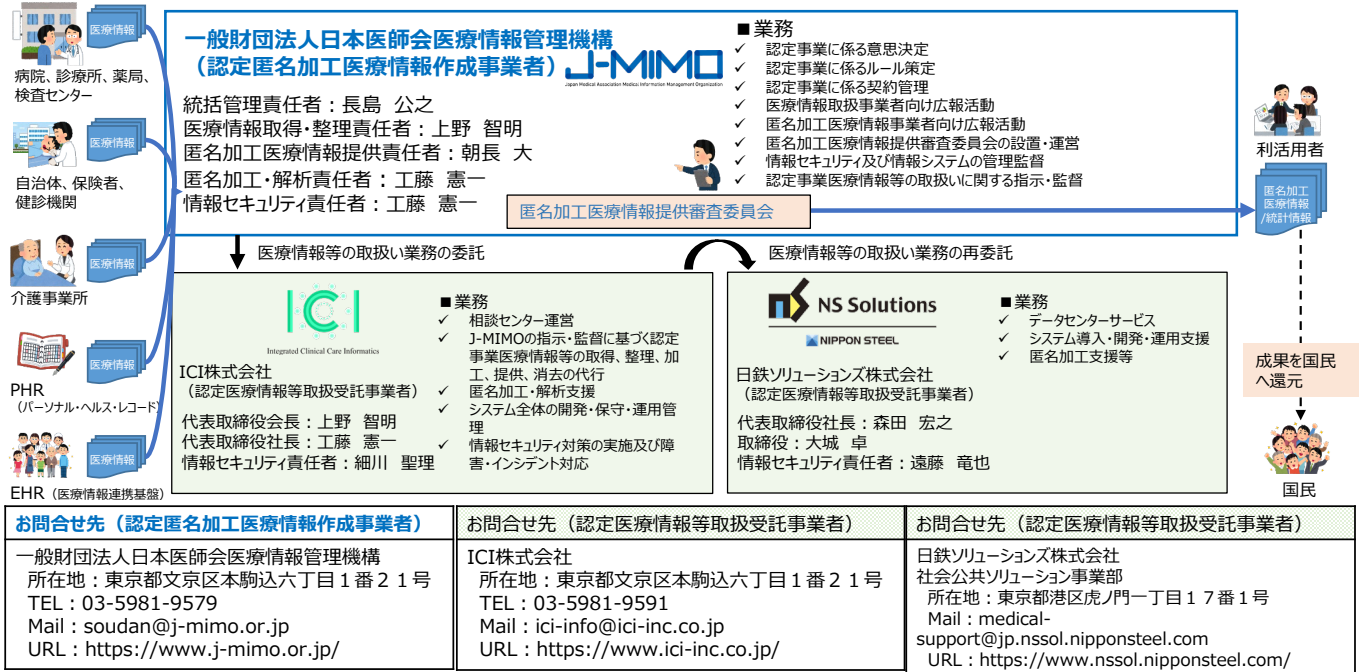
医療情報

病院、診療所、薬局、検査センター

医療情報

自治体、保険者、健診機関

医療情報

介護事業所

医療情報

PHR
（パーソナル・ヘルス・レコード）

医療情報

EHR（医療情報連携基盤）

一般財団法人日本医師会医療情報管理機構
（認定匿名加工医療情報作成事業者）
J-MIMO
Japan Medical Association Medical Information Management Organization

統括管理責任者：長島 公之
医療情報取得・整理責任者：上野 智明
匿名加工医療情報提供責任者：朝長 大
匿名加工・解析責任者：工藤 憲一
情報セキュリティ責任者：工藤 憲一

■業務
✓ 認定事業に係る意思決定
✓ 認定事業に係るルール策定
✓ 認定事業に係る契約管理
✓ 医療情報取扱事業者向け広報活動
✓ 匿名加工医療情報事業者向け広報活動
✓ 匿名加工医療情報提供審査委員会の設置・運営
✓ 情報セキュリティ及び情報システムの管理監督
✓ 認定事業医療情報等の取扱いに関する指示・監督

匿名加工医療情報提供審査委員会

利活用者

匿名加工医療情報/統計情報

医療情報等の取扱い業務の委託

医療情報等の取扱い業務の再委託

ICI
Integrated Clinical Care Informatics

ICI株式会社
（認定医療情報等取扱受託事業者）

代表取締役会長：上野 智明
代表取締役社長：工藤 憲一
情報セキュリティ責任者：細川 聖理

■業務
✓ 相談センター運営
✓ J-MIMOの指示・監督に基づく認定事業医療情報等の取得、整理、加工、提供、消去の代行
✓ 匿名加工・解析支援
✓ システム全体の開発・保守・運用管理
✓ 情報セキュリティ対策の実施及び障害・インシデント対応

NS Solutions
NIPPON STEEL

日鉄ソリューションズ株式会社
（認定医療情報等取扱受託事業者）

代表取締役社長：森田 宏之
取締役：大城 卓
情報セキュリティ責任者：遠藤 竜也

■業務
✓ データセンターサービス
✓ システム導入・開発・運用支援
✓ 匿名加工支援等

成果を国民へ還元

国民

お問合せ先（認定匿名加工医療情報作成事業者）

一般財団法人日本医師会医療情報管理機構
所在地：東京都文京区本駒込六丁目１番２１号
TEL：03-5981-9579
Mail：soudan@j-mimo.or.jp
URL：https://www.j-mimo.or.jp/

お問合せ先（認定医療情報等取扱受託事業者）

ICI株式会社
所在地：東京都文京区本駒込六丁目１番２１号
TEL：03-5981-9591
Mail：ici-info@ici-inc.co.jp
URL：https://www.ici-inc.co.jp/

お問合せ先（認定医療情報等取扱受託事業者）

日鉄ソリューションズ株式会社
社会公共ソリューション事業部
所在地：東京都港区虎ノ門一丁目１７番１号
Mail：medical-support@jp.nssol.nipponsteel.com
URL：https://www.nssol.nipponsteel.com/